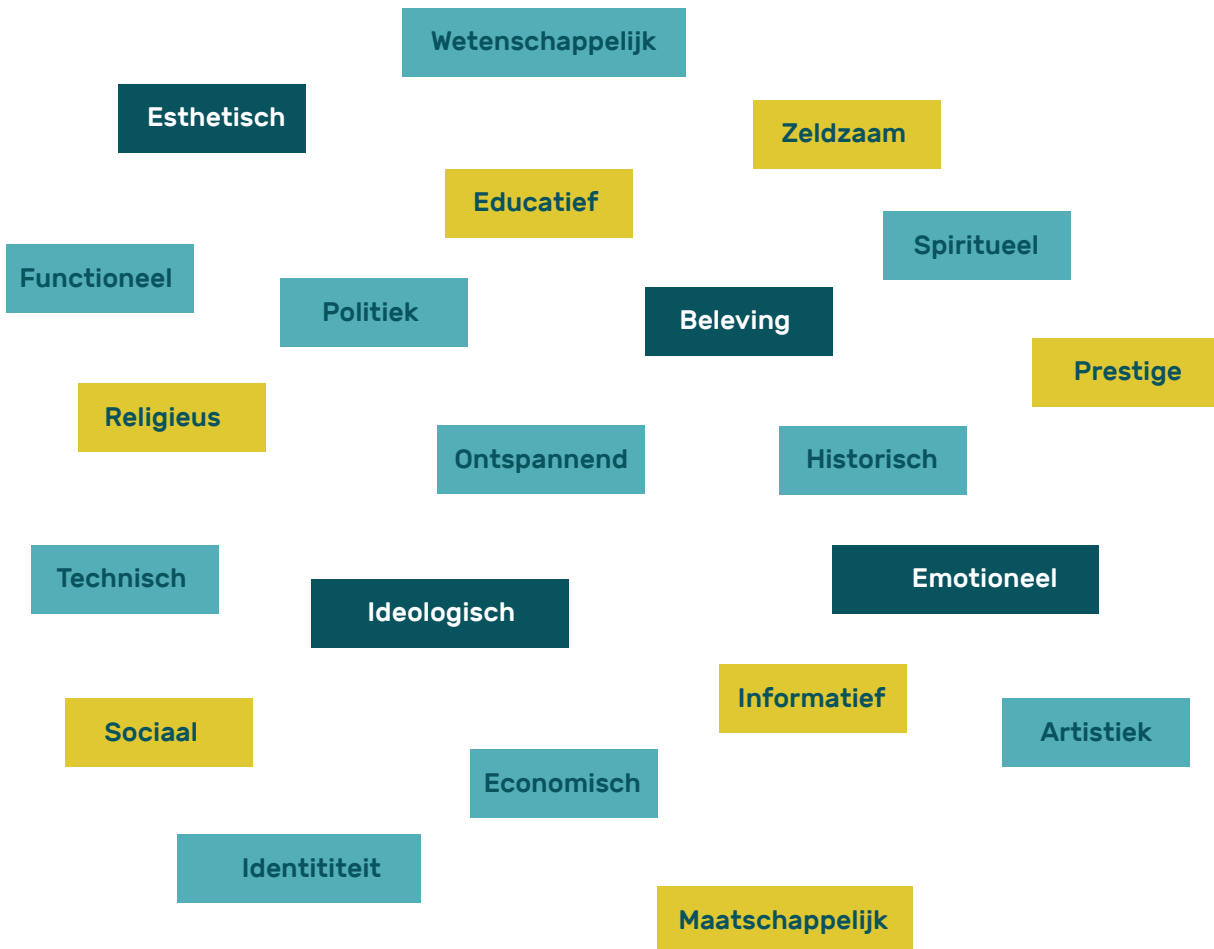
Wetenschappelijk

Esthetisch

Zeldzaam

Educatief

Spiritueel

Functioneel

Politiek

Beleving

Prestige

Religieus

Ontspannend

Historisch

Technisch

Ideologisch

Emotioneel

Informatief

Sociaal

Artistiek

Economisch

Identititeit

Maatschappelijk